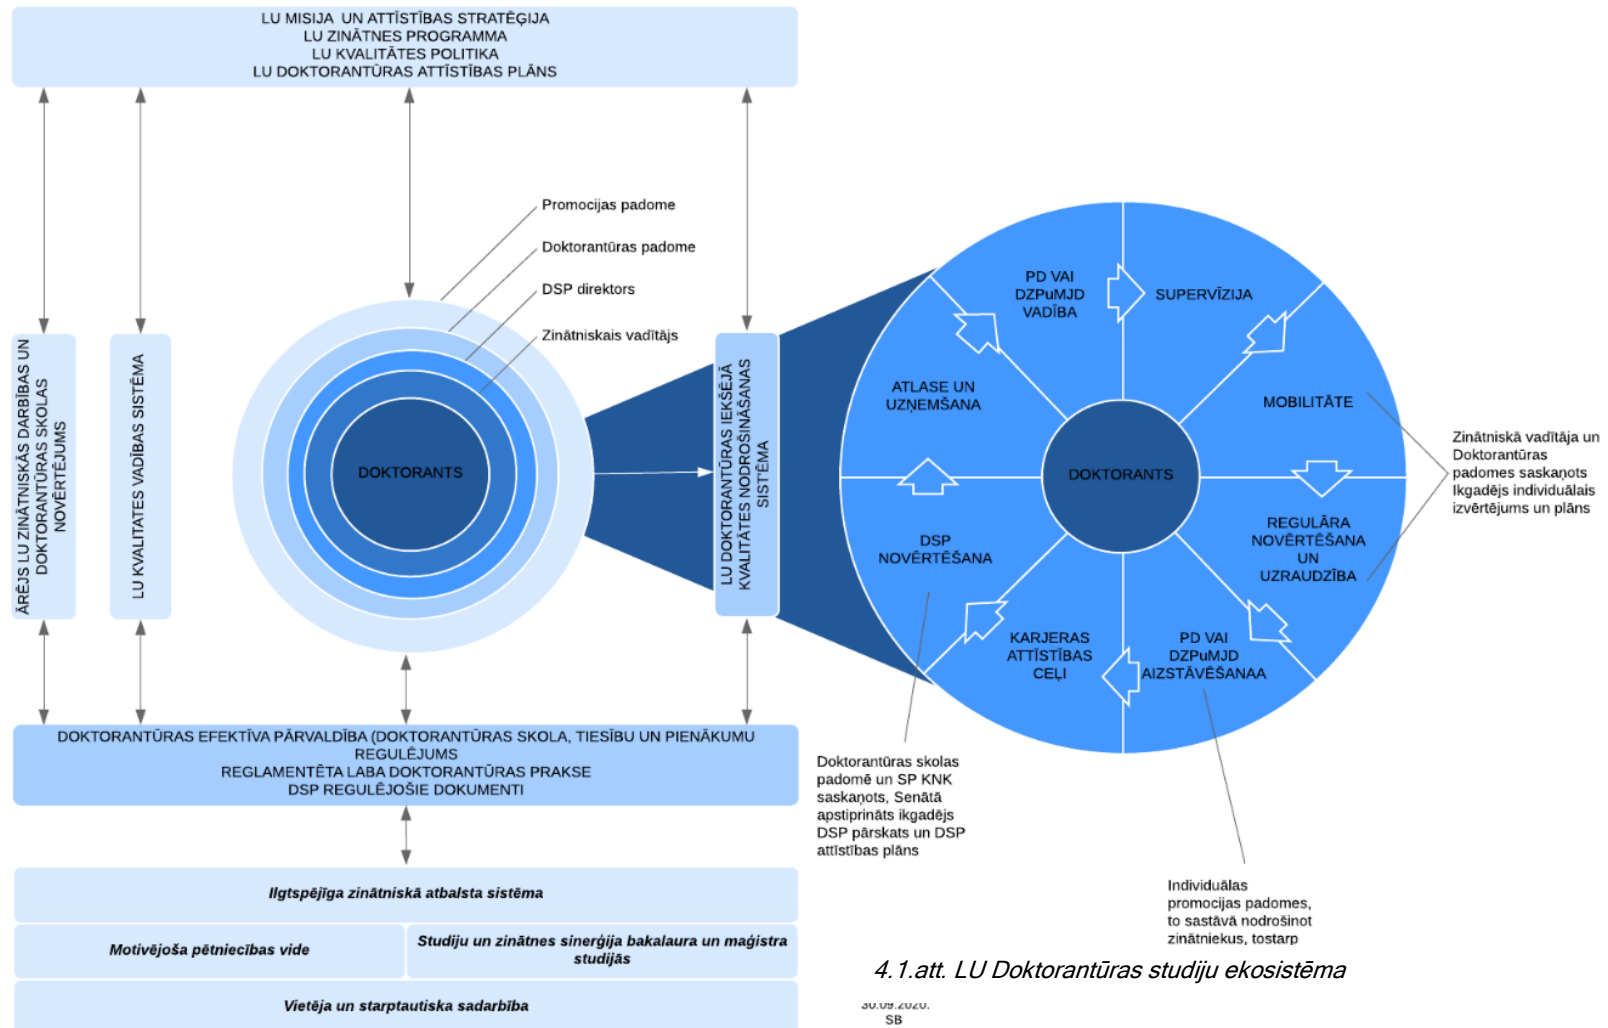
LU MISIJA UN ATTĪSTĪBAS STRATĒĢIJA
LU ZINĀTNES PROGRAMMA
LU KVALITĀTES POLITIKA
LU DOKTORANTŪRAS ATTĪSTĪBAS PLĀNS

ĀRĒJS LU ZINĀTNISKĀS DARBĪBAS UN DOKTORANTŪRAS SKOLAS NOVĒRTĒJUMS

LU KVALITATES VADĪBAS SISTĒMA

Promocijas padome
Doktorantūras padome
DSP direktors
Zinātniskais vadītājs

DOKTORANTS

LU DOKTORANTŪRAS IEKŠĒJĀ KVALITĀTES NODROŠINĀŠANAS SISTĒMA

PD VAI DZPuMJD VADĪBA
SUPERVĪZIJA
ATLASE UN UZŅEMŠANA
MOBILITĀTE
DOKTORANTS
DSP NOVĒRTĒŠANA
REGULĀRA NOVĒRTĒŠANA UN UZRAUDZĪBA
KARJERAS ATTĪSTĪBAS CEĻI
PD VAI DZPuMJD AIZSTĀVĒŠANAA

Zinātniskā vadītāja un Doktorantūras padomes saskaņots Ikgadējs individuālais izvērtējums un plāns

Doktorantūras skolas padomē un SP KNK saskaņots, Senātā apstiprināts ikgadējs DSP pārskats un DSP attīstības plāns

Individuālas promocijas padomes, to sastāvā nodrošinot zinātniekus, tostarp

DOKTORANTŪRAS EFEKTĪVA PĀRVALDĪBA (DOKTORANTŪRAS SKOLA, TIESĪBU UN PIENĀKUMU REGULĒJUMS
REGLAMENTĒTA LABA DOKTORANTŪRAS PRAKSE
DSP REGULĒJOŠIE DOKUMENTI

Ilgtspējīga zinātniskā atbalsta sistēma

Motivējoša pētniecības vide

Studiju un zinātnes sinerģija bakalaura un maģistra studijās

Vietēja un starptautiska sadarbība

4.1.att. LU Doktorantūras studiju ekosistēma

30.09.2020.
SB